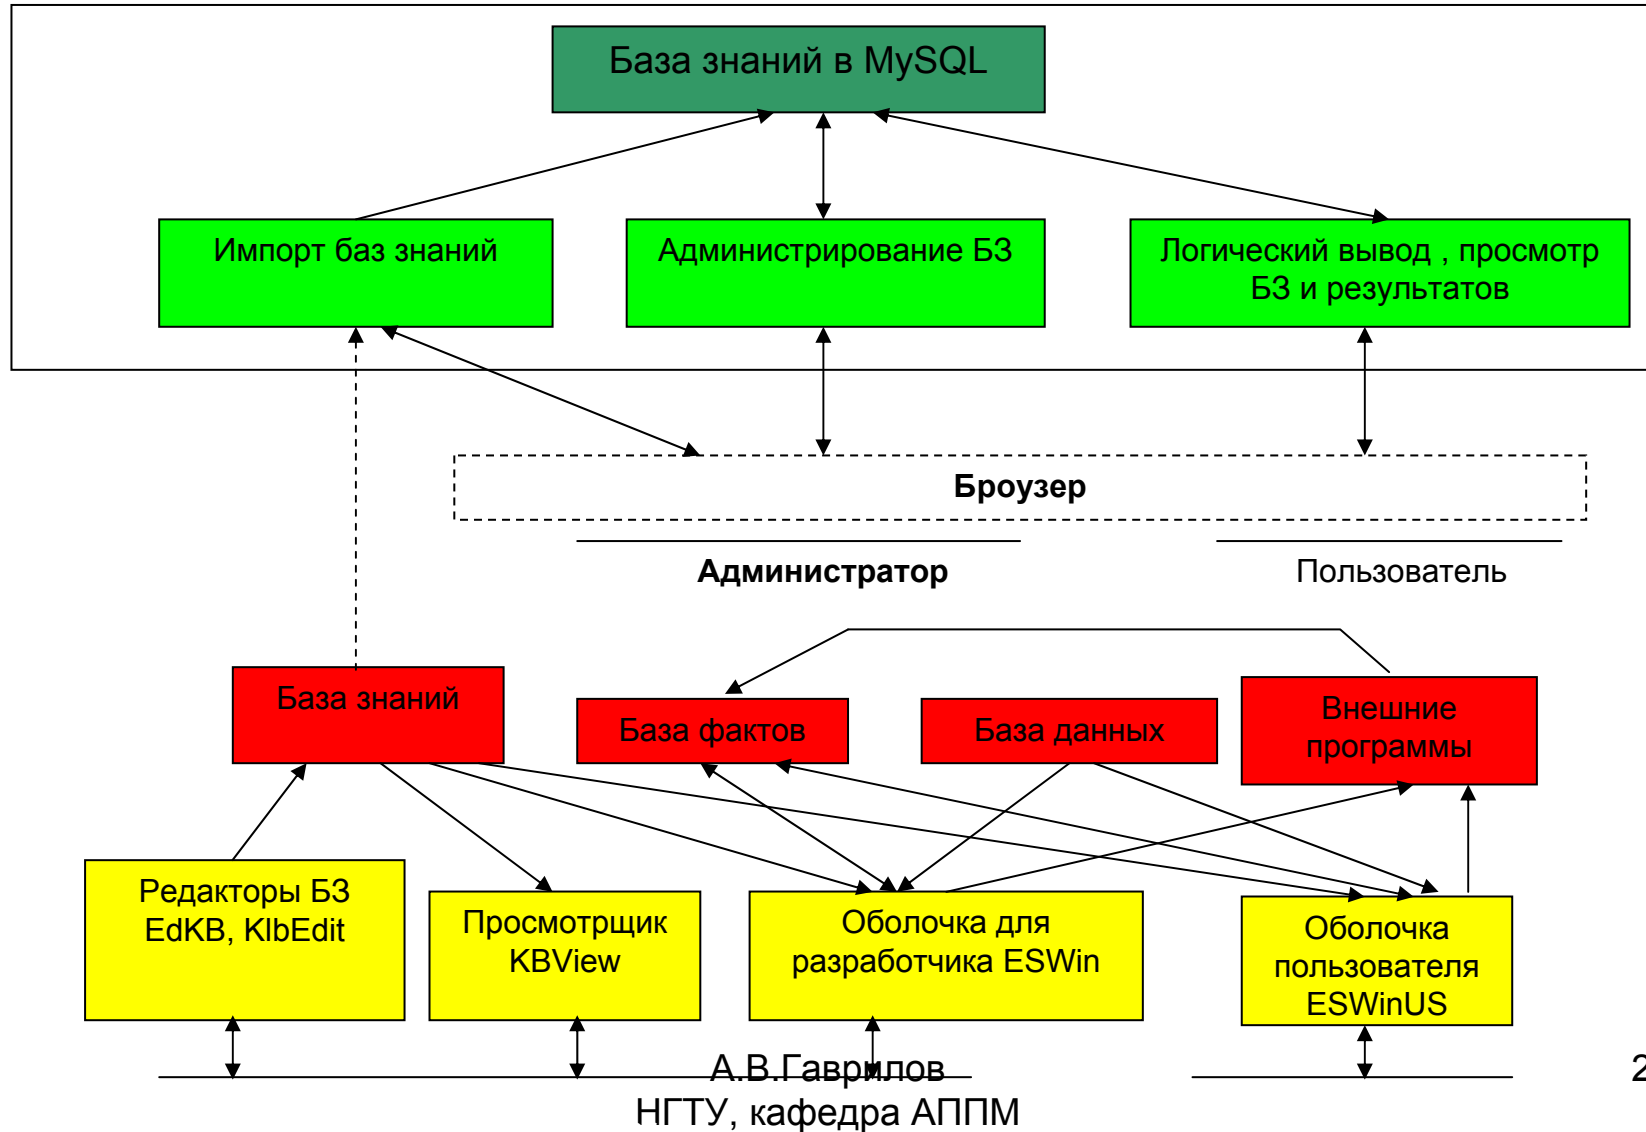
База знаний в MySQL

Импорт баз знаний

Администрирование БЗ

Логический вывод , просмотр БЗ и результатов

Броузер

Администратор

Пользователь

База знаний

База фактов

База данных

Внешние программы

Редакторы БЗ EdKB, KlbEdit

Просмотрщик KBView

Оболочка для разработчика ESWin

Оболочка пользователя ESWinUS

А.В.Гаврилов
НГТУ, кафедра АППМ

2